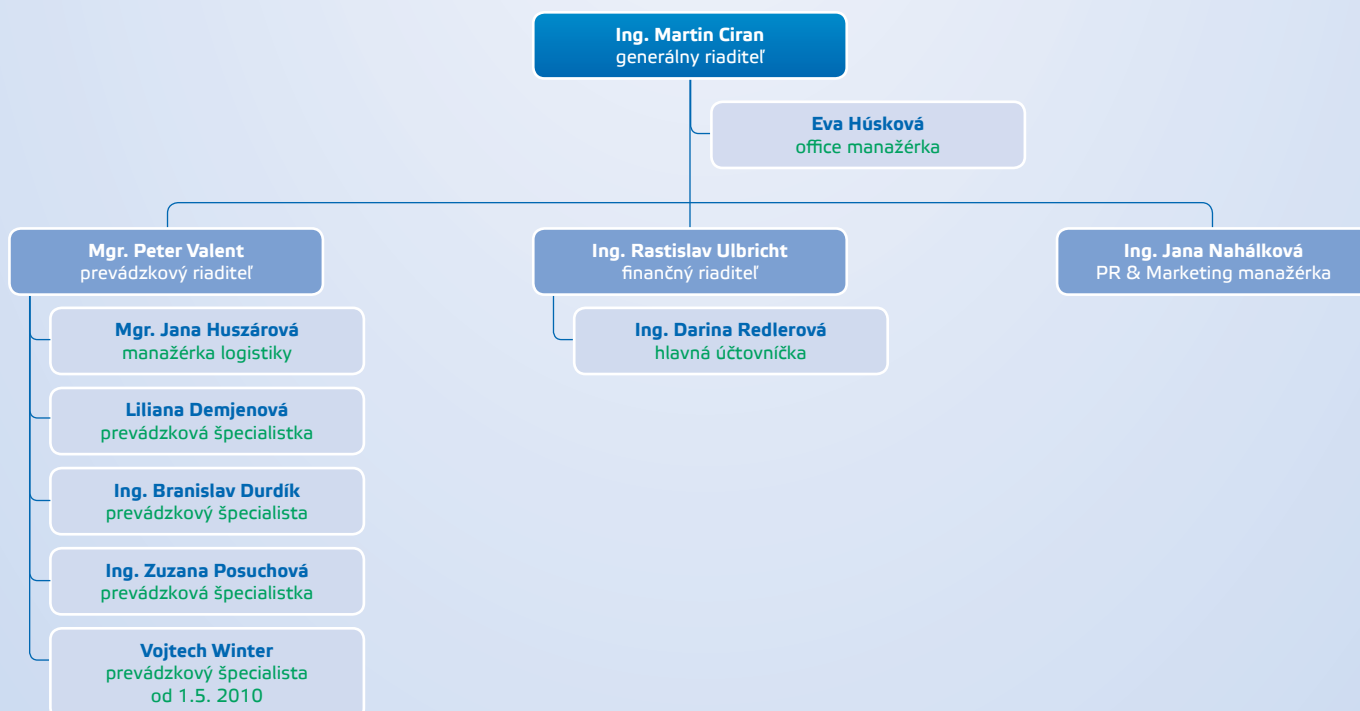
Ing. Martin Ciran
generálny riaditeľ

Eva Húsková
office manažérka

Mgr. Peter Valent
prevádzkový riaditeľ

Ing. Rastislav Ulbricht
finančný riaditeľ

Ing. Jana Nahálková
PR & Marketing manažérka

Mgr. Jana Huszárová
manažérka logistiky

Ing. Darina Redlerová
hlavná účtovníčka

Liliana Demjenová
prevádzková špecialistka

Ing. Branislav Durdík
prevádzkový špecialista

Ing. Zuzana Posuchová
prevádzková špecialistka

Vojtech Winter
prevádzkový špecialista
od 1.5. 2010